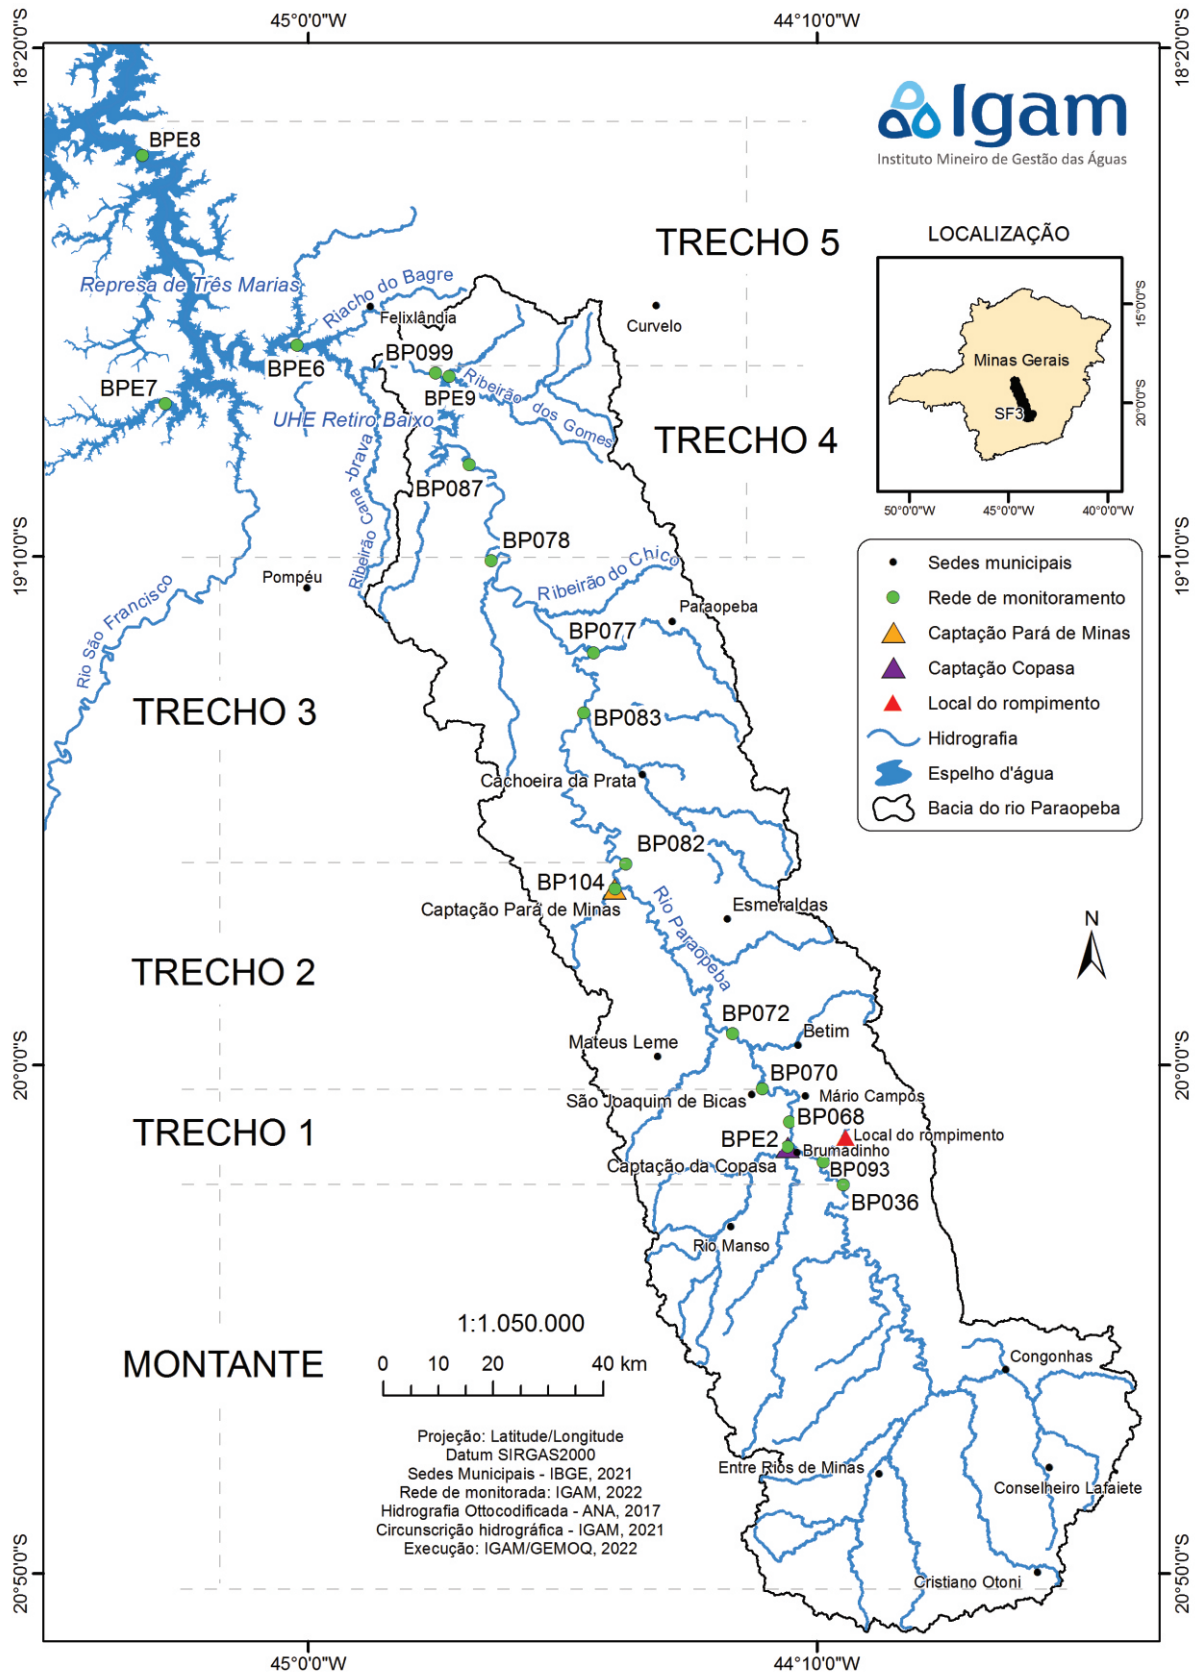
45°0'0"W
44°10'0"W
18°20'0"S
18°20'0"S
Igam
Instituto Mineiro de Gestão das Águas

BPE8
TRECHO 5
LOCALIZAÇÃO
Minas Gerais
SF3
15°0'0"S
20°0'0"S
50°0'0"W
45°0'0"W
40°0'0"W

Represa de Três Marias
Riacho do Bagre
Felixlândia
Curvelo
BP099
BPE6
BPE7
BPE9
Ribeirão dos Gomes
UHE Retiro Baixo
TRECHO 4
Ribeirão Cana-brava
BP087
BP078
19°10'0"S
19°10'0"S
Pompéu
Ribeirão do Chico
Paraopeba
Rio São Francisco
BP077
TRECHO 3
BP083
Cachoeira da Prata
BP082
BP104
Captação Pará de Minas
Rio Paraopeba
Esmeraldas
TRECHO 2
BP072
Betim
Mateus Leme
20°0'0"S
20°0'0"S
BP070
São Joaquim de Bicas
Mário Campos
TRECHO 1
BP068
BPE2
Local do rompimento
Brumadinho
Captação da Copasa
BP093
BP036
Rio Manso

Sedes municipais
Rede de monitoramento
Captação Pará de Minas
Captação Copasa
Local do rompimento
Hidrografia
Espelho d'água
Bacia do rio Paraopeba

N

1:1.050.000
MONTANTE
0 10 20 40 km
Congonhas
Projeção: Latitude/Longitude
Datum SIRGAS2000
Sedes Municipais - IBGE, 2021
Rede de monitorada: IGAM, 2022
Hidrografia Ottocodificada - ANA, 2017
Circunscrição hidrográfica - IGAM, 2021
Execução: IGAM/GEMOQ, 2022
Entre Rios de Minas
Conselheiro Lafaiete
Cristiano Otoni
20°50'0"S
20°50'0"S
45°0'0"W
44°10'0"W